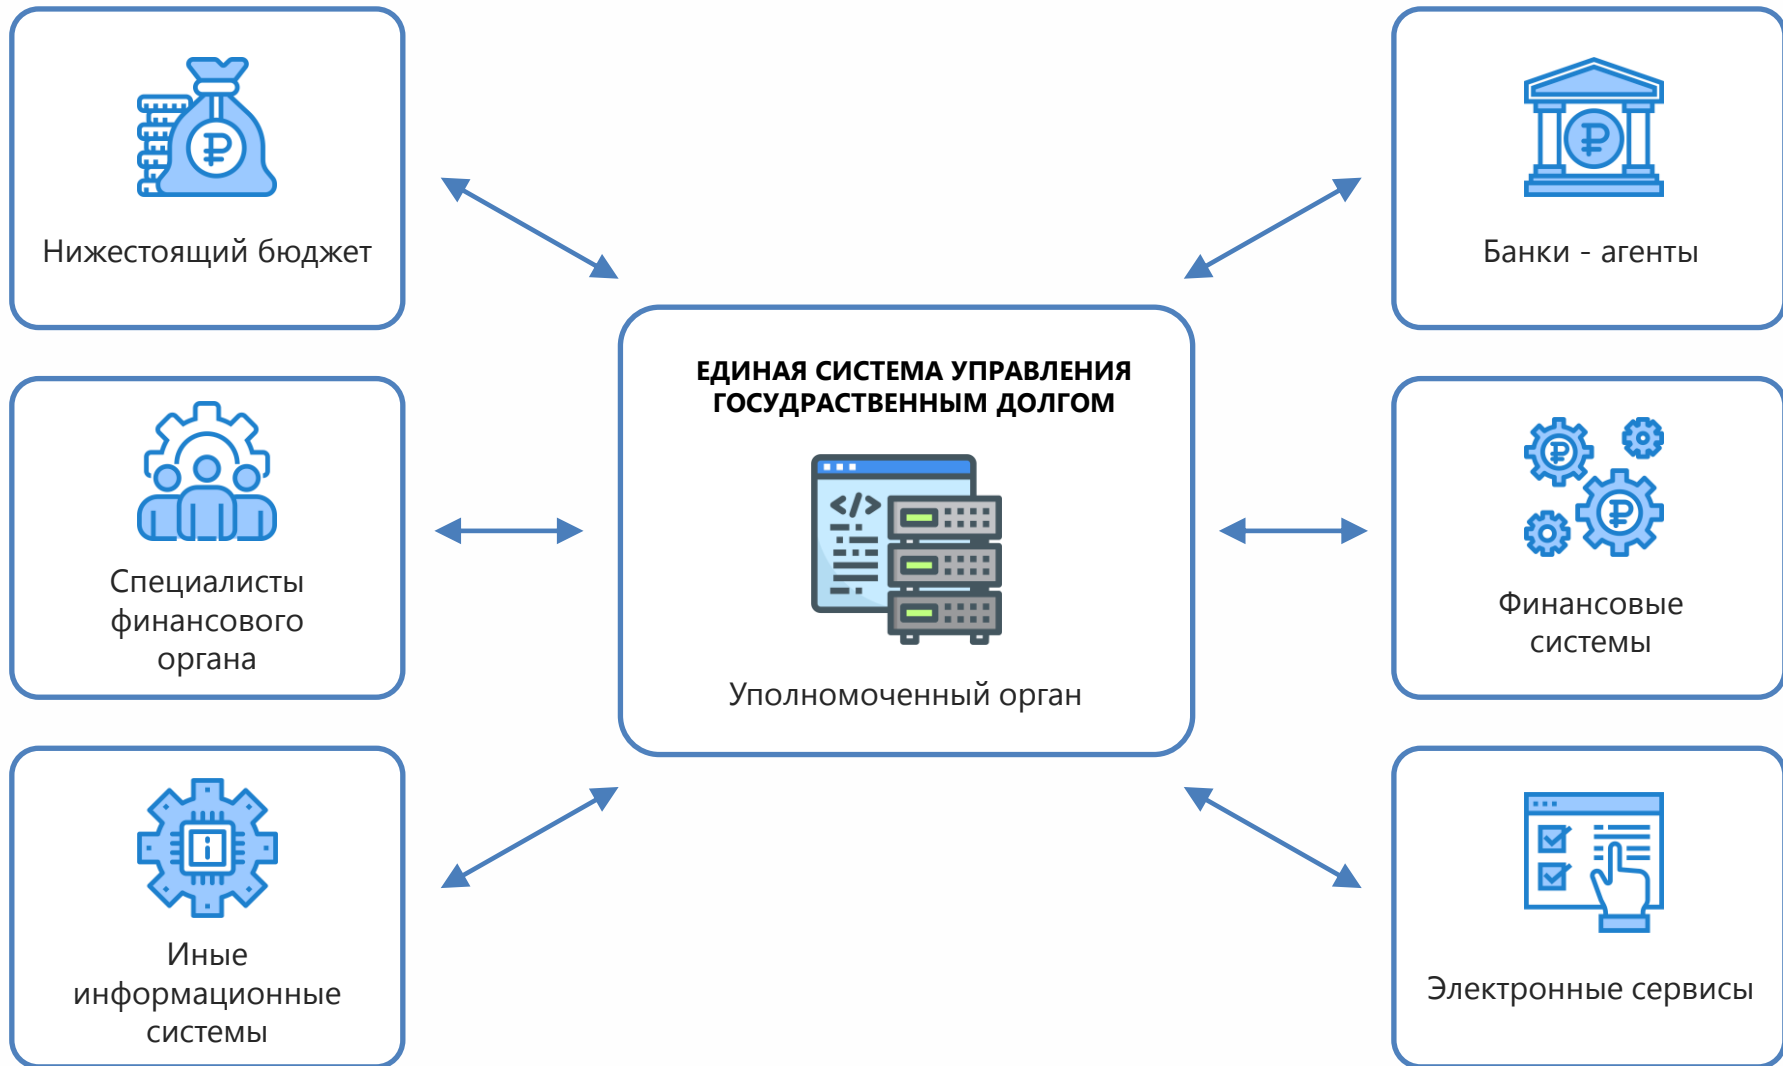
Нижестоящий бюджет

Банки - агенты

ЕДИНАЯ СИСТЕМА УПРАВЛЕНИЯ ГОСУДАРСТВЕННЫМ ДОЛГОМ

Уполномоченный орган

Специалисты финансового органа

Финансовые системы

Иные информационные системы

Электронные сервисы